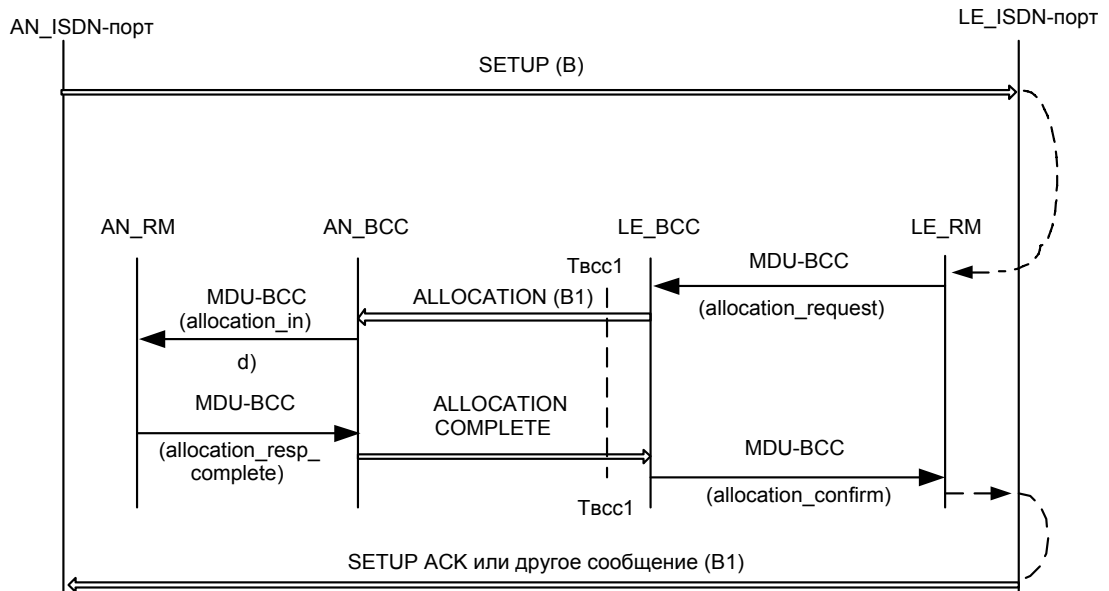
AN_ISDN-порт

LE_ISDN-порт

SETUP (B)

AN_RM

AN_BCC

LE_BCC

LE_RM

Tвcc1

MDU-BCC

MDU-BCC
(allocation_in)

ALLOCATION (B1)

(allocation_request)

d)

MDU-BCC

ALLOCATION
COMPLETE

(allocation_resp_
complete)

MDU-BCC

Tвcc1

(allocation_confirm)

SETUP ACK или другое сообщение (B1)